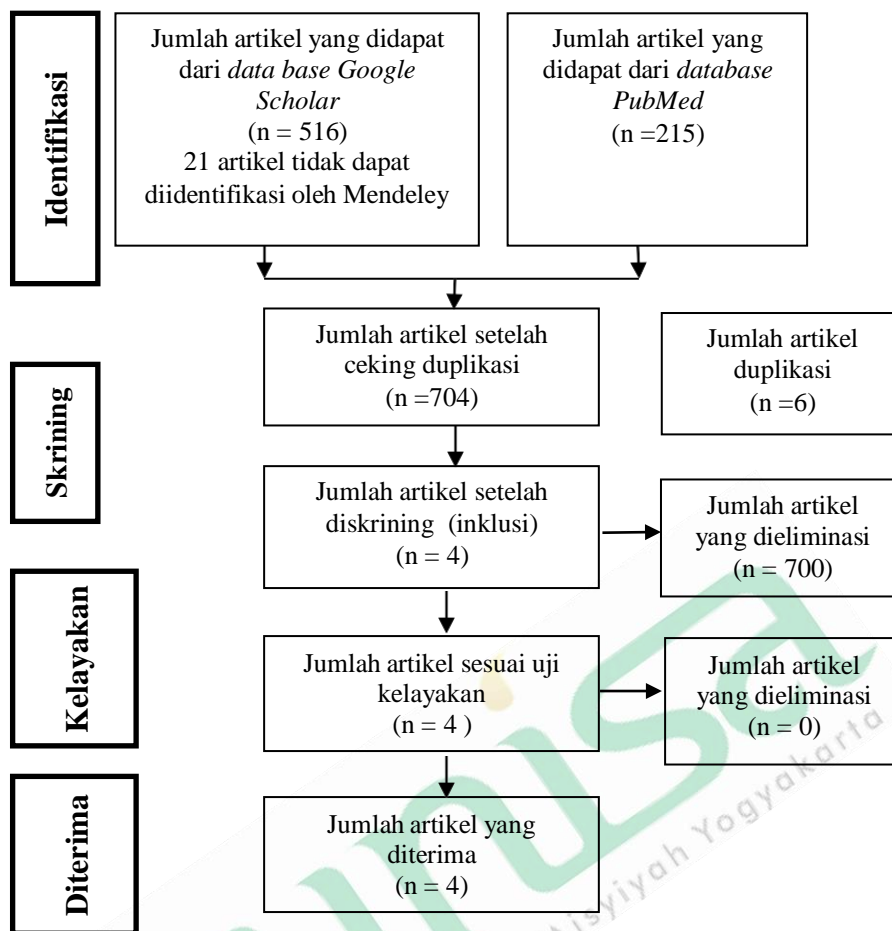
Identifikasi

Jumlah artikel yang didapat dari *data base Google Scholar* (n = 516) 21 artikel tidak dapat diidentifikasi oleh Mendeley

Jumlah artikel yang didapat dari *database PubMed* (n =215)

Skrining

Jumlah artikel setelah ceking duplikasi (n =704)

Jumlah artikel duplikasi (n =6)

Jumlah artikel setelah diskrining (inklusi) (n = 4)

Jumlah artikel yang dieliminasi (n = 700)

Kelayakan

Jumlah artikel sesuai uji kelayakan (n = 4 )

Jumlah artikel yang dieliminasi (n = 0)

Diterima

Jumlah artikel yang diterima (n = 4)

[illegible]isyiyah Yogyakarta